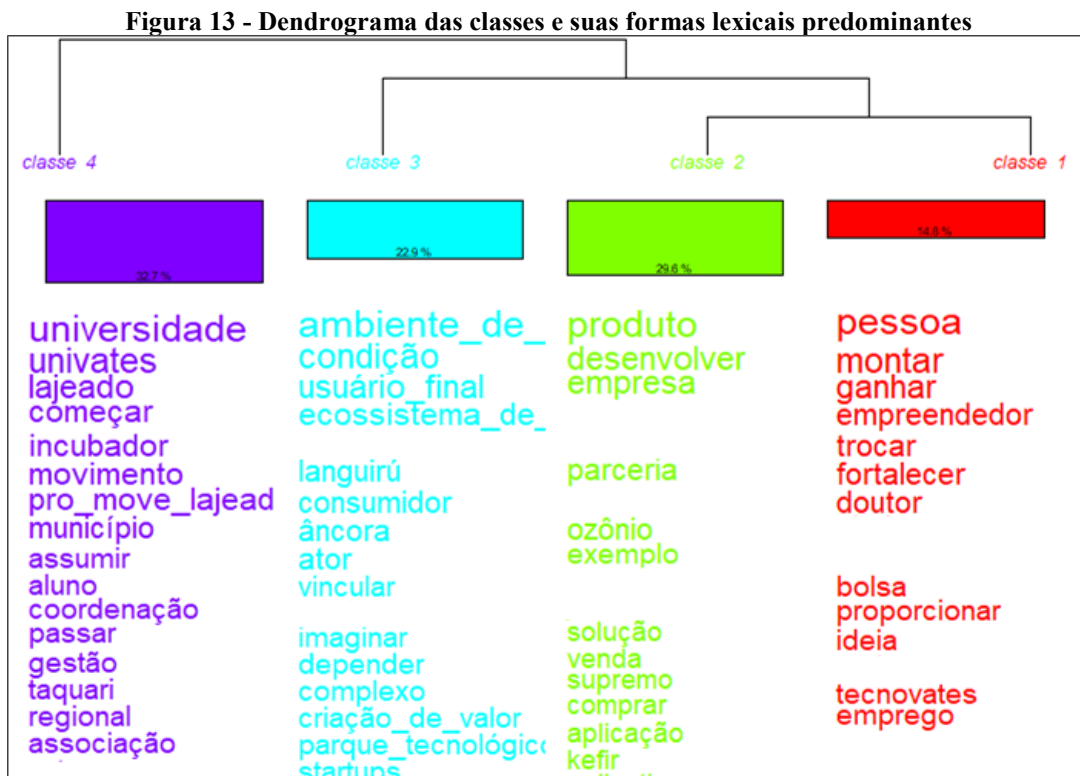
Figura 13 - Dendrograma das classes e suas formas lexicais predominantes

classe 4

32,7 %

universidade
univates
lajeado
começar
incubador
movimento
pro_move_lajead
município
assumir
aluno
coordenação
passar
gestão
taquari
regional
associação

classe 3

22,9 %

ambiente_de_
condição
usuário_final
ecossistema_de_
languirú
consumidor
âncora
ator
vincular
imaginar
depender
complexo
criação_de_valor
parque_tecnológic
startups

classe 2

29,6 %

produto
desenvolver
empresa
parceria
ozônio
exemplo
solução
venda
supremo
comprar
aplicação
kefir
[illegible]

classe 1

14,8 %

pessoa
montar
ganhar
empreendedor
trocar
fortalecer
doutor
bolsa
proporcionar
ideia
tecnovates
emprego